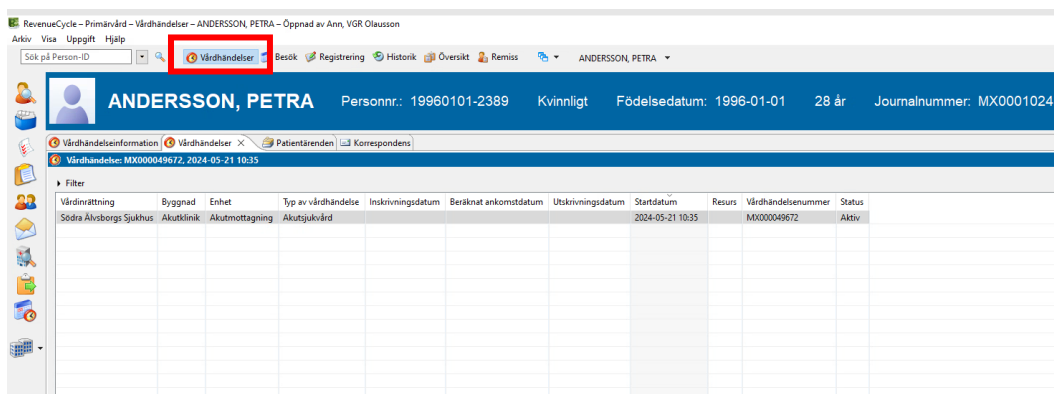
RevenueCycle – Primärvård – Vårdhändelser – ANDERSSON, PETRA – Öppnad av Ann, VGR Olausson

Arkiv Visa Uppgift Hjälp

Sök på Person-ID

Vårdhändelser Besök Registrering Historik Översikt Remiss ANDERSSON, PETRA

ANDERSSON, PETRA Personnr.: 19960101-2389 Kvinnligt Födelsedatum: 1996-01-01 28 år Journalnummer: MX0001024

Vårdhändelseinformation Vårdhändelser Patientärenden Korrespondens

Vårdhändelse: MX000049672, 2024-05-21 10:35

Filter

| Vårdinrättning | Byggnad | Enhet | Typ av vårdhändelse | Inskrivningsdatum | Beräknat ankomstdatum | Utskrivningsdatum | Startdatum | Resurs | Vårdhändelsenummer | Status |
|---|---|---|---|---|---|---|---|---|---|---|
| Södra Älvsborgs Sjukhus | Akutklinik | Akutmottagning | Akutsjukvård | | | | 2024-05-21 10:35 | | MX000049672 | Aktiv |